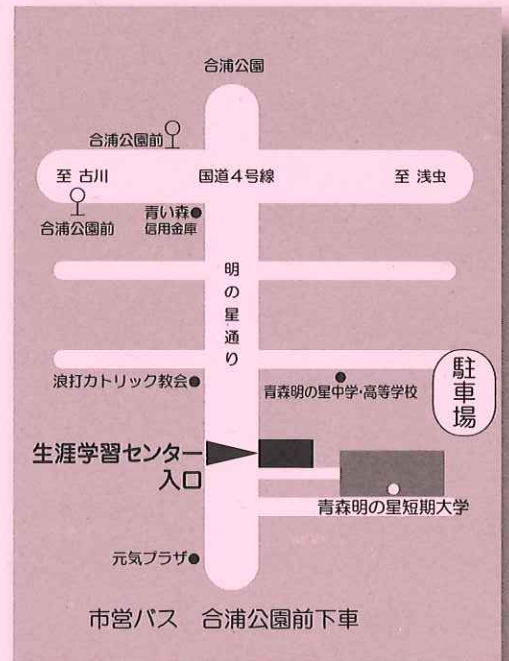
合浦公園

合浦公園前

至 古川

国道4号線

至 浅虫

合浦公園前

青い森
信用金庫

明の星通り

浪打カトリック教会

青森明の星中学·高等学校

駐車場

生涯学習センター
入口

青森明の星短期大学

元気プラザ

市営バス 合浦公園前下車